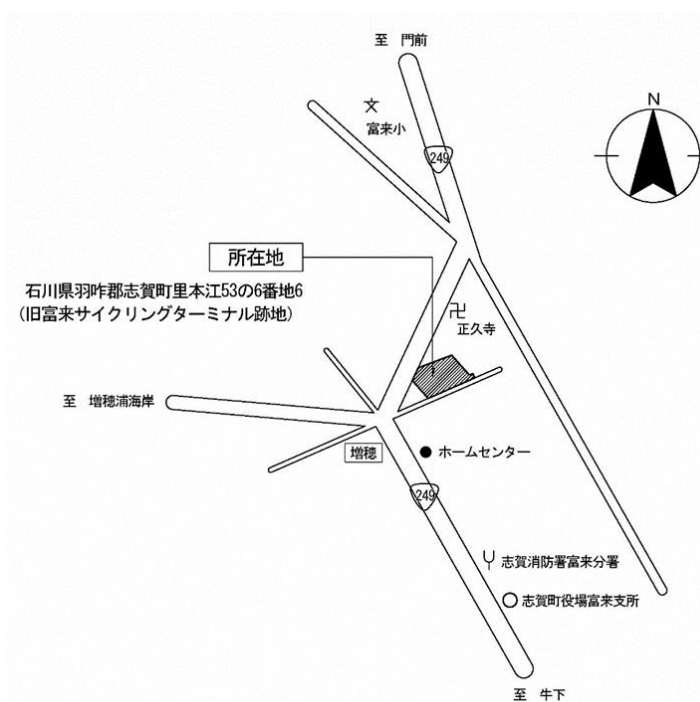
至 門前

文
富来小

249

N

所在地

石川県羽咋郡志賀町里本江53の6番地6
(旧富来サイクリングターミナル跡地)

卍
正久寺

至 増穂浦海岸

増穂

● ホームセンター

249

志賀消防署富来分署

○ 志賀町役場富来支所

至 牛下